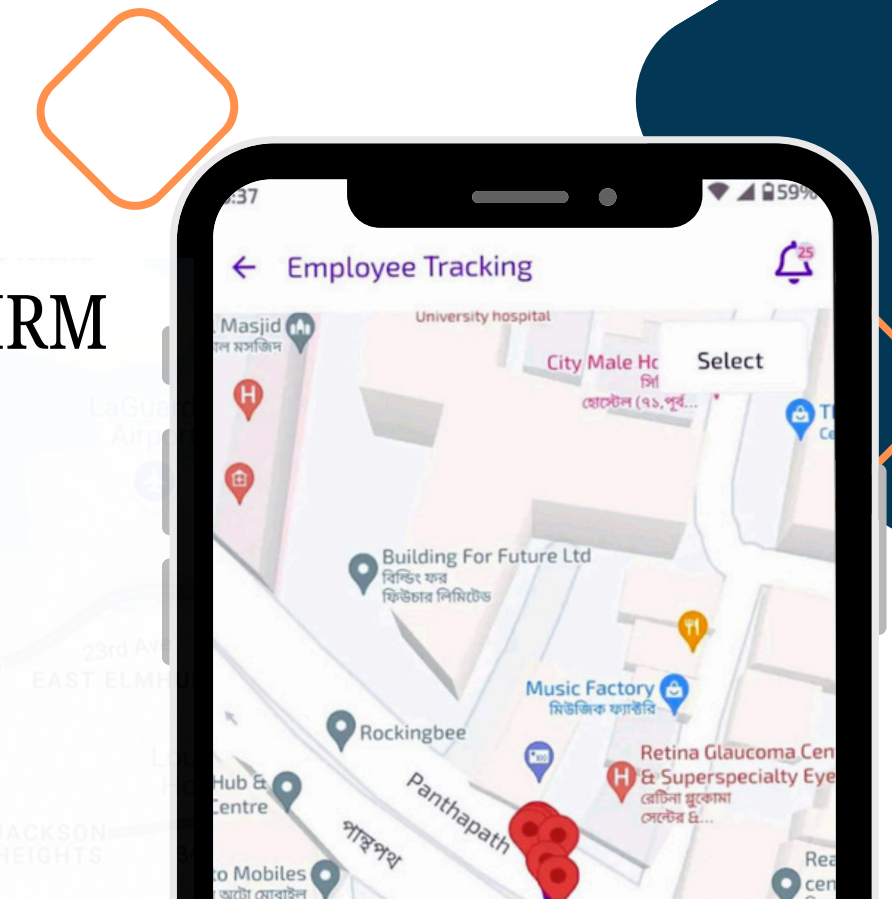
IRM

LaGuard
Airp

23rd Av
EAST ELMHU

JACKSON
HEIGHTS

:37
59%

Employee Tracking
25

Masjid
লে মসজিদ

University hospital

City Male Ho
সি
হোস্টেল (৭১,পূর্ব...

Select

Building For Future Ltd
বিল্ডিং ফর
ফিউচার লিমিটেড

Music Factory
মিউজিক ফ্যাক্টরি

Rockingbee

Retina Glaucoma Cen
& Superspecialty Eye
রেটিনা গ্লুকোমা
সেন্টার &...

Hub &
Centre

Panthapath
পান্থপথ

o Mobiles

Rea
cen